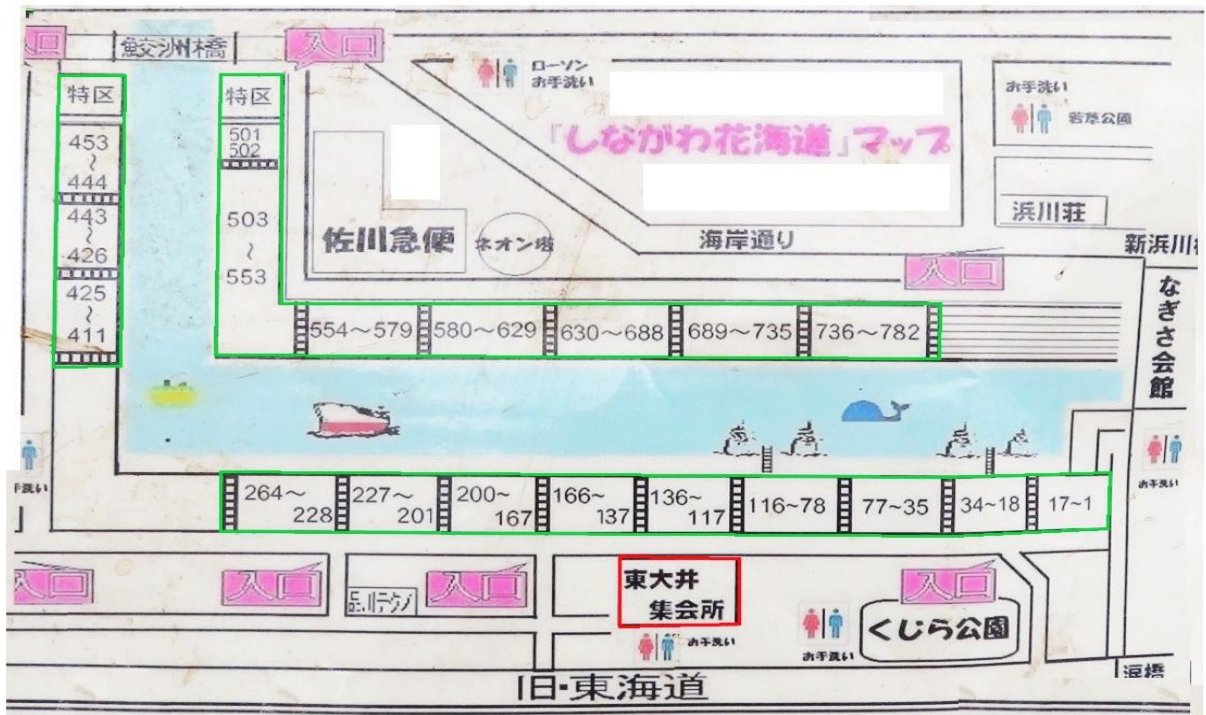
入口 鮫洲橋 入口

ローソン お手洗い

「しながわ花海道」マップ

お手洗い 容琴公園

浜川荘

新浜川橋

特区 453 ~ 444 443 ~ 426 425 ~ 411

特区 501 502 503 ~ 553

佐川急便 ネオン塔 海岸通り

入口

554~579 580~629 630~688 689~735 736~782

なぎさ会館

手洗い

264~228 227~201 200~167 166~137 136~117 116~78 77~35 34~18 17~1

お手洗い

入口 入口 品川テクノ 入口 東大井 集会所 入口

お手洗い お手洗い くじら公園

浜橋

旧東海道